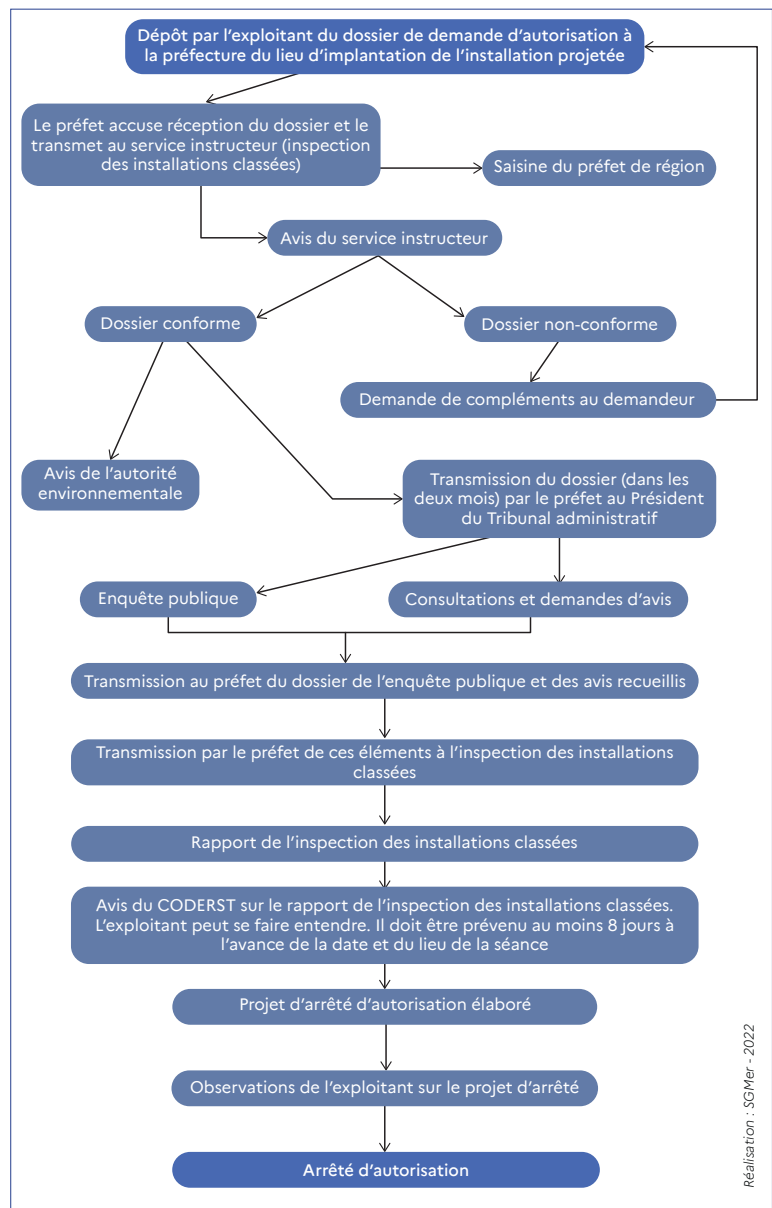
Dépôt par l'exploitant du dossier de demande d'autorisation à la préfecture du lieu d'implantation de l'installation projetée

Le préfet accuse réception du dossier et le transmet au service instructeur (inspection des installations classées)

Saisine du préfet de région

Avis du service instructeur

Dossier conforme

Dossier non-conforme

Demande de compléments au demandeur

Avis de l'autorité environnementale

Transmission du dossier (dans les deux mois) par le préfet au Président du Tribunal administratif

Enquête publique

Consultations et demandes d'avis

Transmission au préfet du dossier de l'enquête publique et des avis recueillis

Transmission par le préfet de ces éléments à l'inspection des installations classées

Rapport de l'inspection des installations classées

Avis du CODERST sur le rapport de l'inspection des installations classées. L'exploitant peut se faire entendre. Il doit être prévenu au moins 8 jours à l'avance de la date et du lieu de la séance

Projet d'arrêté d'autorisation élaboré

Observations de l'exploitant sur le projet d'arrêté

Arrêté d'autorisation

Réalisation : SGMer - 2022